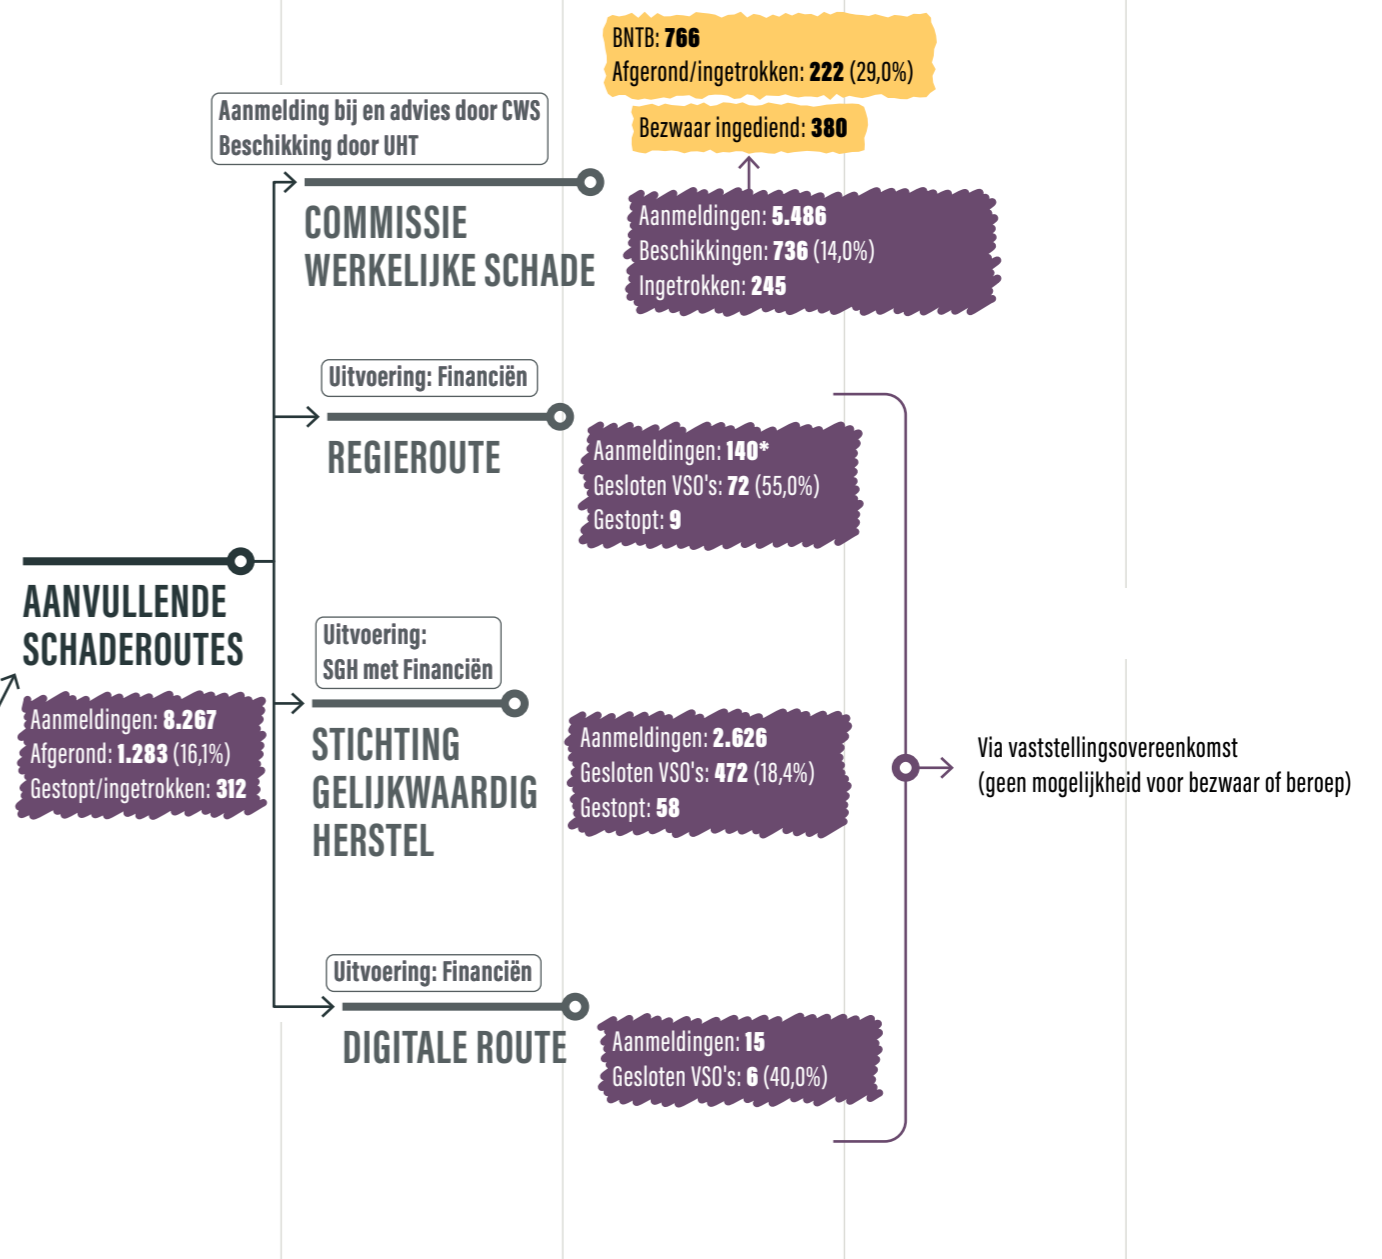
BNTB: 766
Afgerond/ingetrokken: 222 (29,0%)

Bezwaar ingediend: 380

Aanmelding bij en advies door CWS
Beschikking door UHT

COMMISSIE WERKELIJKE SCHADE

Aanmeldingen: 5.486
Beschikkingen: 736 (14,0%)
Ingetrokken: 245

Uitvoering: Financiën

REGIEROUTE

Aanmeldingen: 140*
Gesloten VSO's: 72 (55,0%)
Gestopt: 9

AANVULLENDE SCHADEROUTES

Aanmeldingen: 8.267
Afgerond: 1.283 (16,1%)
Gestopt/ingetrokken: 312

Uitvoering: SGH met Financiën

STICHTING GELIJKWAARDIG HERSTEL

Aanmeldingen: 2.626
Gesloten VSO's: 472 (18,4%)
Gestopt: 58

Via vaststellingsovereenkomst
(geen mogelijkheid voor bezwaar of beroep)

Uitvoering: Financiën

DIGITALE ROUTE

Aanmeldingen: 15
Gesloten VSO's: 6 (40,0%)